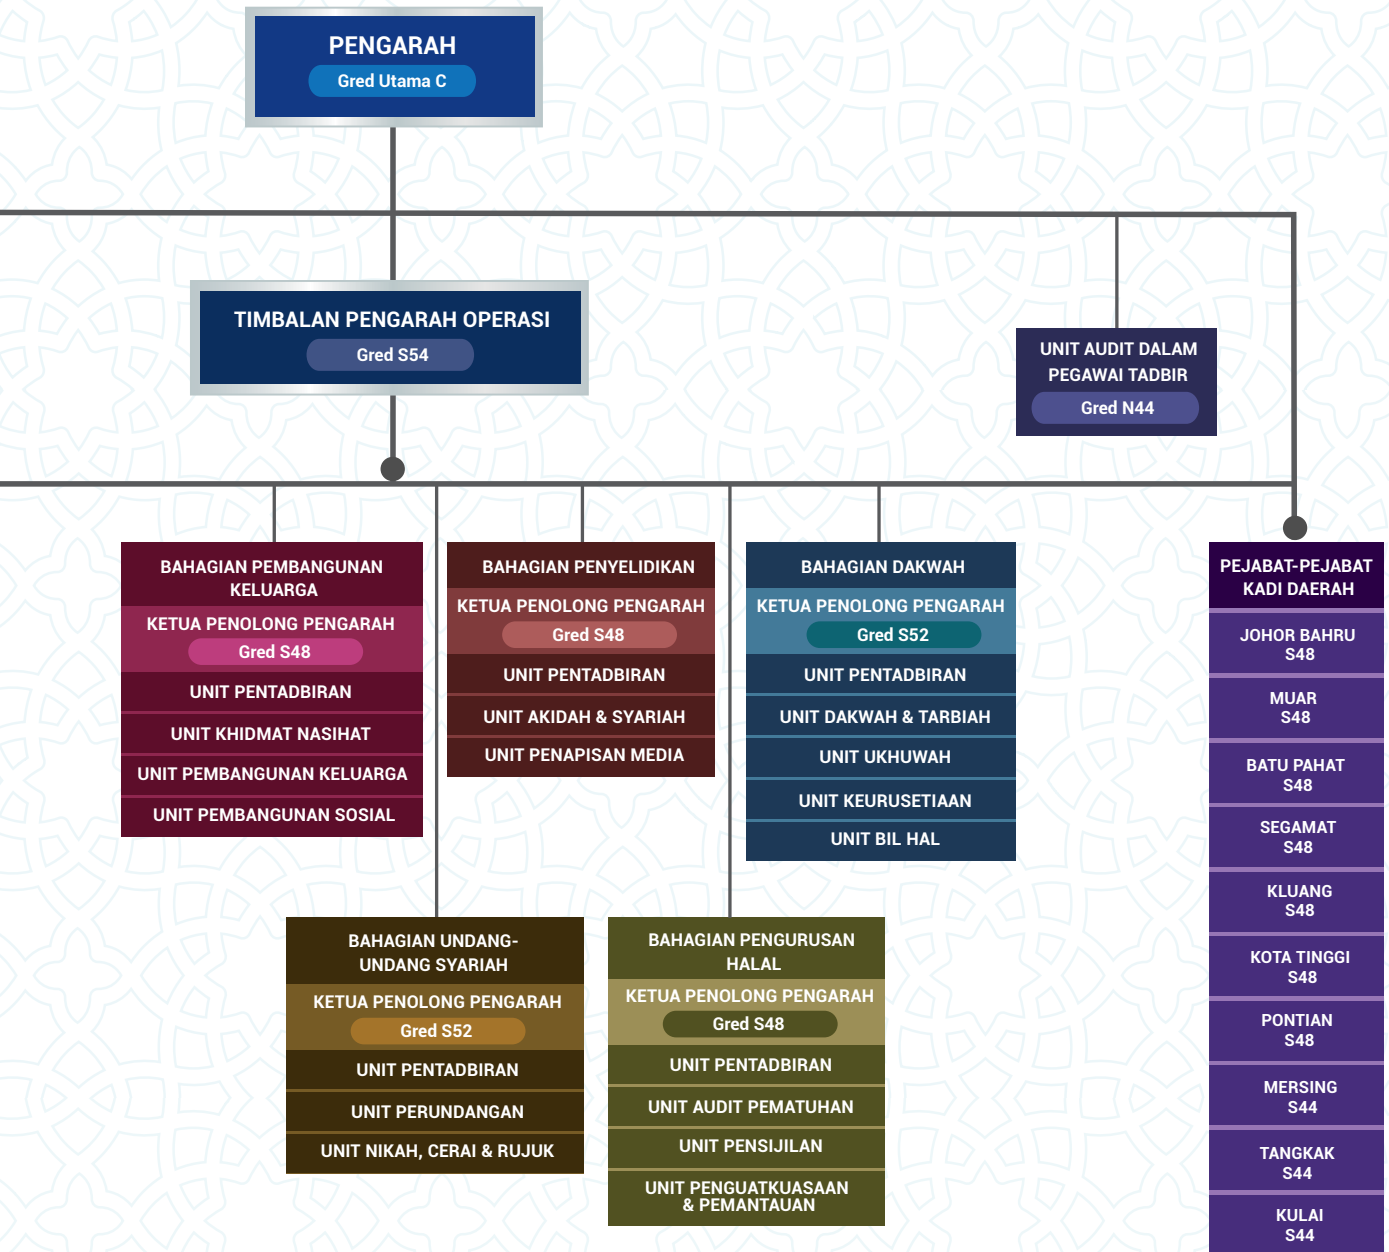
PENGARAH
Gred Utama C

TIMBALAN PENGARAH OPERASI
Gred S54

UNIT AUDIT DALAM
PEGAWAI TADBIR
Gred N44

BAHAGIAN PEMBANGUNAN KELUARGA
KETUA PENOLONG PENGARAH
Gred S48
UNIT PENTADBIRAN
UNIT KHIDMAT NASIHAT
UNIT PEMBANGUNAN KELUARGA
UNIT PEMBANGUNAN SOSIAL

BAHAGIAN PENYELIDIKAN
KETUA PENOLONG PENGARAH
Gred S48
UNIT PENTADBIRAN
UNIT AKIDAH & SYARIAH
UNIT PENAPISAN MEDIA

BAHAGIAN DAKWAH
KETUA PENOLONG PENGARAH
Gred S52
UNIT PENTADBIRAN
UNIT DAKWAH & TARBIAH
UNIT UKHUWAH
UNIT KEURUSETIAAN
UNIT BIL HAL

PEJABAT-PEJABAT KADI DAERAH
JOHOR BAHRU
S48
MUAR
S48
BATU PAHAT
S48
SEGAMAT
S48
KLUANG
S48
KOTA TINGGI
S48
PONTIAN
S48
MERSING
S44
TANGKAK
S44
KULAI
S44

BAHAGIAN UNDANG-UNDANG SYARIAH
KETUA PENOLONG PENGARAH
Gred S52
UNIT PENTADBIRAN
UNIT PERUNDANGAN
UNIT NIKAH, CERAI & RUJUK

BAHAGIAN PENGURUSAN HALAL
KETUA PENOLONG PENGARAH
Gred S48
UNIT PENTADBIRAN
UNIT AUDIT PEMATUHAN
UNIT PENSIJILAN
UNIT PENGUATKUASAAN & PEMANTAUAN